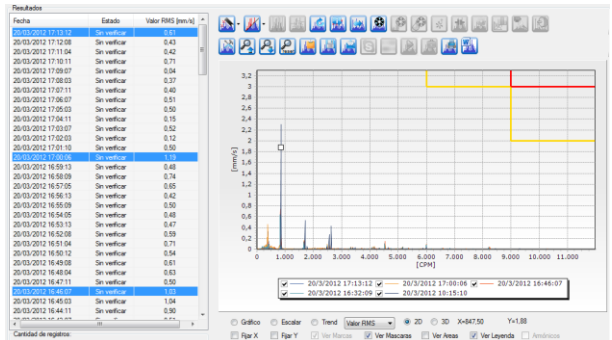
Resultados

| Fecha | Estado | Valor RMS [mm/s] |
|---|---|---|
| 20/03/2012 17:13:12 | Sin verificar | 0,61 |
| 20/03/2012 17:12:08 | Sin verificar | 0,43 |
| 20/03/2012 17:11:04 | Sin verificar | 0,42 |
| 20/03/2012 17:10:11 | Sin verificar | 0,71 |
| 20/03/2012 17:09:07 | Sin verificar | 0,04 |
| 20/03/2012 17:08:03 | Sin verificar | 0,37 |
| 20/03/2012 17:07:11 | Sin verificar | 0,40 |
| 20/03/2012 17:06:07 | Sin verificar | 0,51 |
| 20/03/2012 17:05:03 | Sin verificar | 0,50 |
| 20/03/2012 17:04:11 | Sin verificar | 0,15 |
| 20/03/2012 17:03:07 | Sin verificar | 0,52 |
| 20/03/2012 17:02:03 | Sin verificar | 0,12 |
| 20/03/2012 17:01:10 | Sin verificar | 0,50 |
| 20/03/2012 17:00:06 | Sin verificar | 1,19 |
| 20/03/2012 16:59:13 | Sin verificar | 0,48 |
| 20/03/2012 16:58:09 | Sin verificar | 0,74 |
| 20/03/2012 16:57:05 | Sin verificar | 0,65 |
| 20/03/2012 16:56:13 | Sin verificar | 0,42 |
| 20/03/2012 16:55:09 | Sin verificar | 0,50 |
| 20/03/2012 16:54:05 | Sin verificar | 0,48 |
| 20/03/2012 16:53:13 | Sin verificar | 0,47 |
| 20/03/2012 16:52:08 | Sin verificar | 0,59 |
| 20/03/2012 16:51:04 | Sin verificar | 0,71 |
| 20/03/2012 16:50:12 | Sin verificar | 0,54 |
| 20/03/2012 16:49:08 | Sin verificar | 0,61 |
| 20/03/2012 16:48:04 | Sin verificar | 0,63 |
| 20/03/2012 16:47:11 | Sin verificar | 0,50 |
| 20/03/2012 16:46:07 | Sin verificar | 1,03 |
| 20/03/2012 16:45:03 | Sin verificar | 1,04 |
| 20/03/2012 16:44:11 | Sin verificar | 0,90 |

Cantidad de registros:

3,2
3
2,8
2,6
2,4
2,2
2
1,8
1,6
1,4
1,2
1
0,8
0,6
0,4
0,2
0
[mm/s]
0 1.000 2.000 3.000 4.000 5.000 6.000 7.000 8.000 9.000 10.000 11.000
[CPM]

20/3/2012 17:13:12 | 20/3/2012 17:00:06 | 20/3/2012 16:46:07
20/3/2012 16:32:09 | 20/3/2012 10:15:10

Gráfico | Escalar | Trend | Valor RMS | 2D | 3D | X=847,50 | Y=1,88
Fijar X | Fijar Y | Ver Marcas | Ver Mascaras | Ver Areas | Ver Leyenda | Armónicos